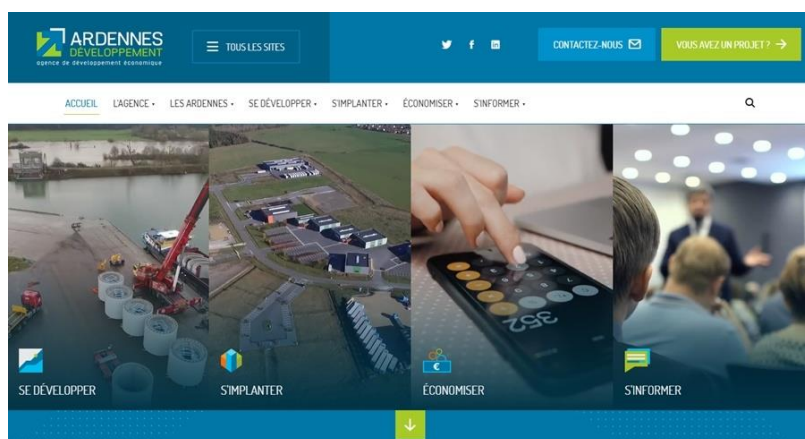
ARDENNES DÉVELOPPEMENT
agence de développement économique

TOUS LES SITES

CONTACTEZ-NOUS

VOUS AVEZ UN PROJET ?

ACCUEIL L'AGENCE LES ARDENNES SE DÉVELOPPER S'IMPLANTER ÉCONOMISER S'INFORMER

352

SE DÉVELOPPER

S'IMPLANTER

ÉCONOMISER

S'INFORMER